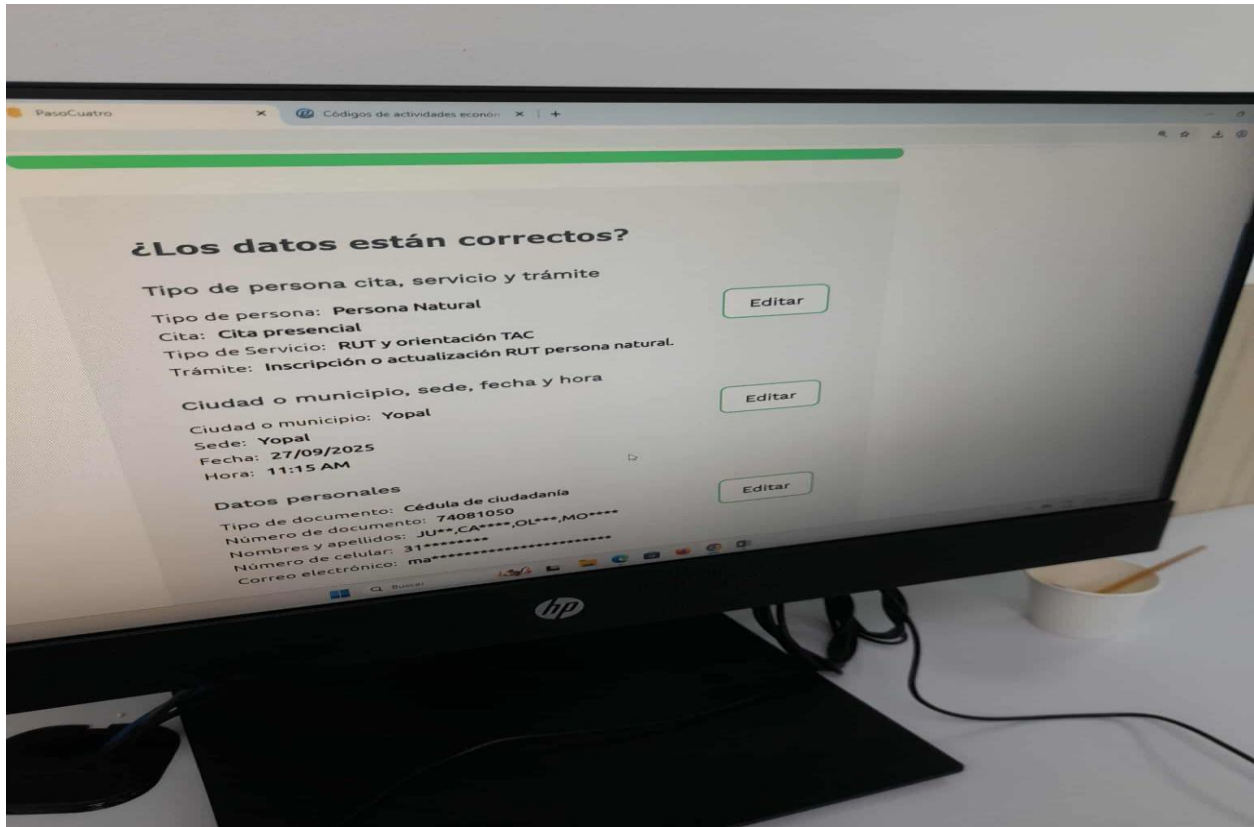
PasoCuatro
Códigos de actividades económ
+

¿Los datos están correctos?

Tipo de persona cita, servicio y trámite

Tipo de persona: Persona Natural
Cita: Cita presencial
Tipo de Servicio: RUT y orientación TAC
Trámite: Inscripción o actualización RUT persona natural.

Editar

Ciudad o municipio, sede, fecha y hora

Ciudad o municipio: Yopal
Sede: Yopal
Fecha: 27/09/2025
Hora: 11:15 AM

Editar

Datos personales

Tipo de documento: Cédula de ciudadanía
Número de documento: 74081050
Nombres y apellidos: JU**,CA****,OL***,MO****
Número de celular: 31********
Correo electrónico: ma************************

Editar

Buscar

hp